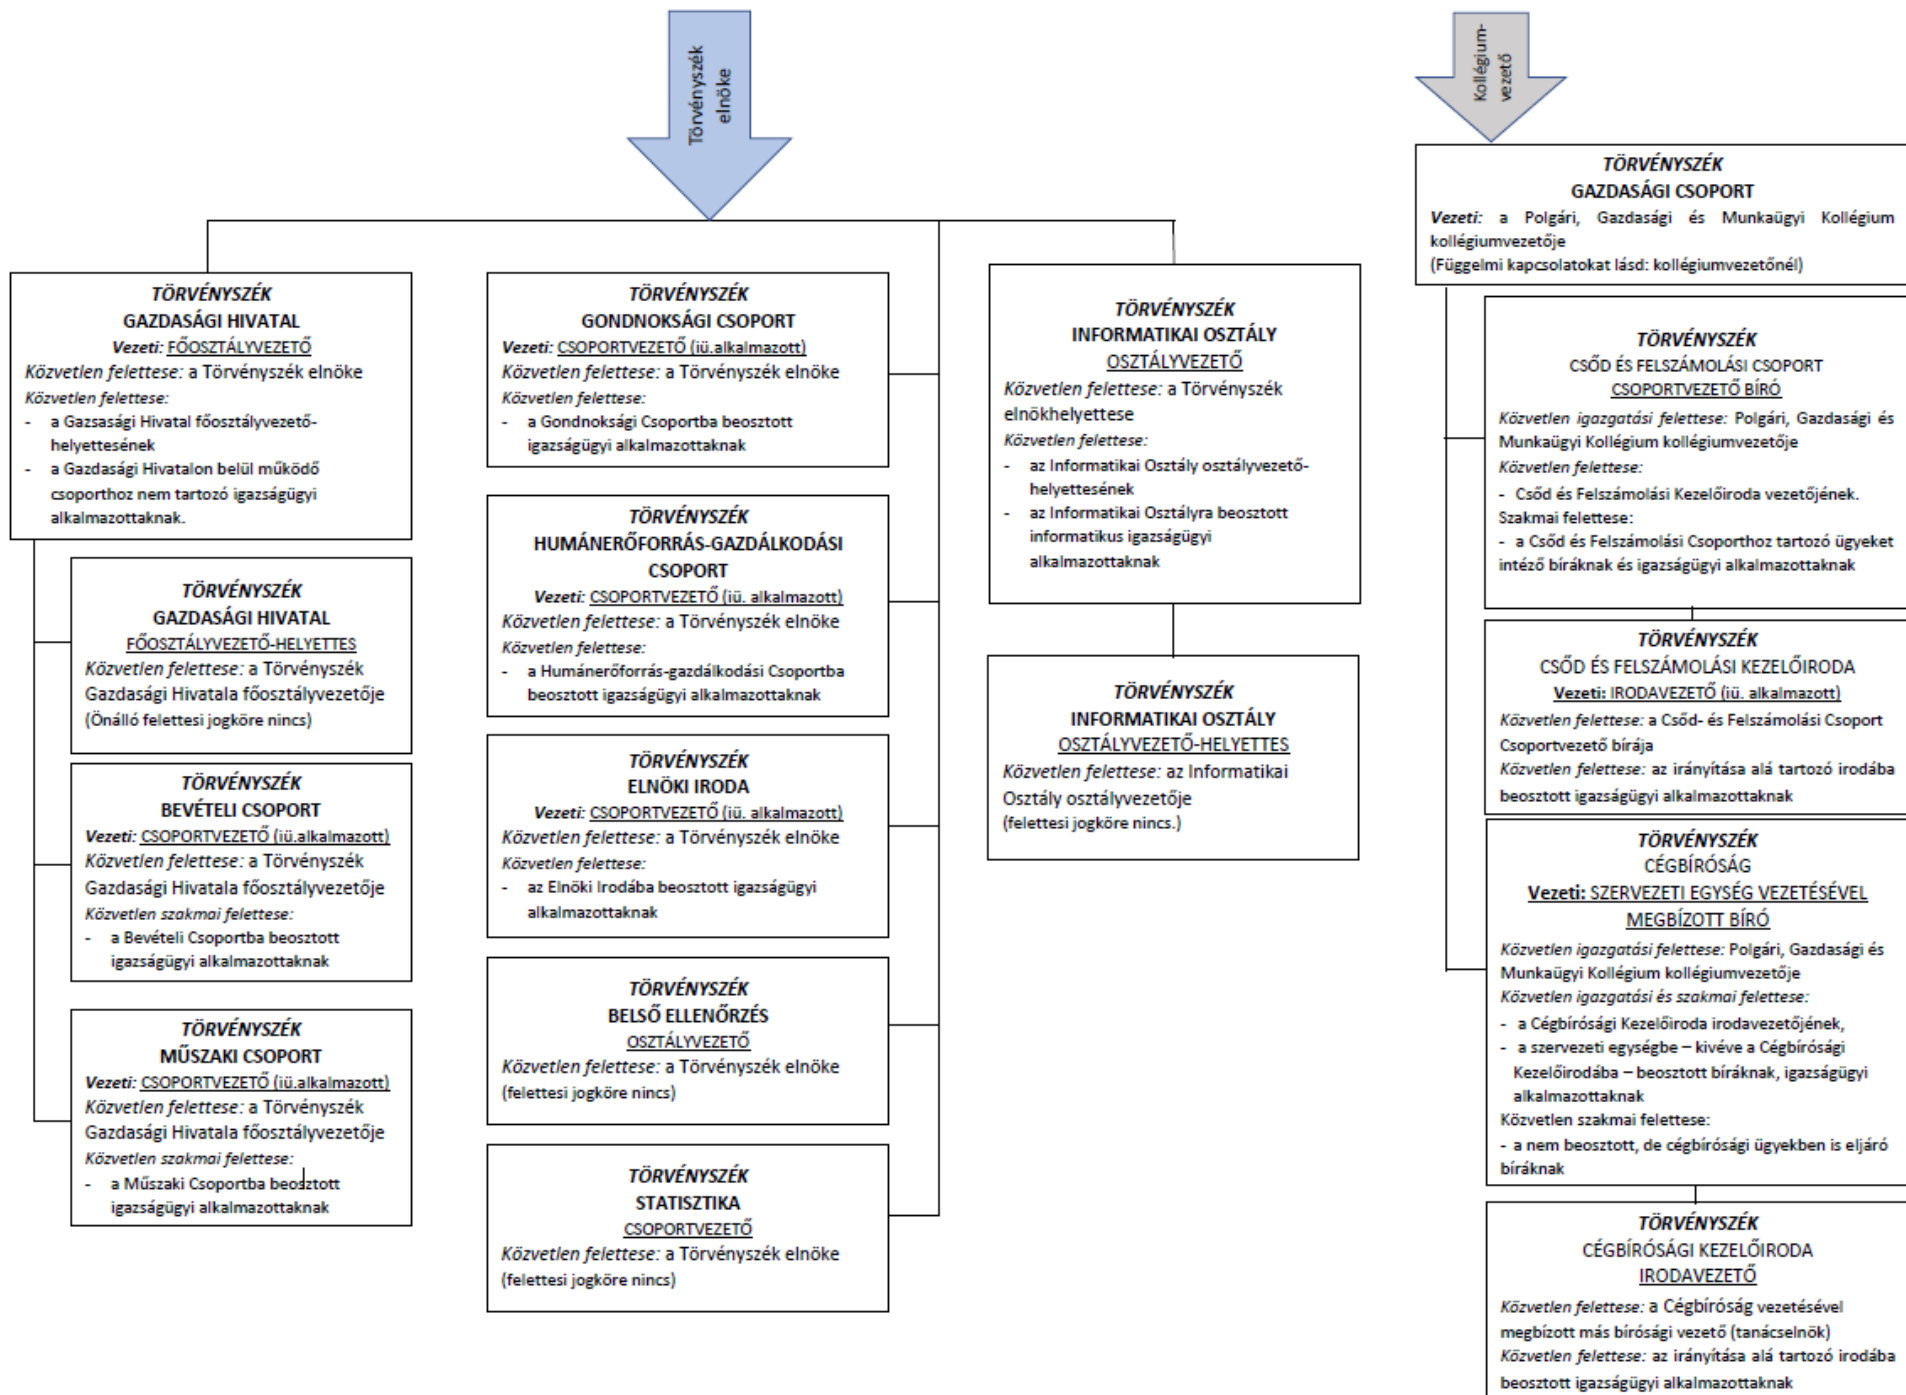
Törvényszék elnöke

Kollégium-vezető

TÖRVÉNYSZÉK
GAZDASÁGI HIVATAL
Vezeti: FŐOSZTÁLYVEZETŐ
Közvetlen felettese: a Törvényszék elnöke
Közvetlen felettese:
- a Gazsasági Hivatal főosztályvezető-helyettesének
- a Gazdasági Hivatalon belül működő csoporthoz nem tartozó igazságügyi alkalmazottaknak.

TÖRVÉNYSZÉK
GAZDASÁGI HIVATAL
FŐOSZTÁLYVEZETŐ-HELYETTES
Közvetlen felettese: a Törvényszék Gazdasági Hivatala főosztályvezetője
(Önálló felettesi jogköre nincs)

TÖRVÉNYSZÉK
BEVÉTELI CSOPORT
Vezeti: CSOPORTVEZETŐ (iü.alkalmazott)
Közvetlen felettese: a Törvényszék Gazdasági Hivatala főosztályvezetője
Közvetlen szakmai felettese:
- a Bevételi Csoportba beosztott igazságügyi alkalmazottaknak

TÖRVÉNYSZÉK
MŰSZAKI CSOPORT
Vezeti: CSOPORTVEZETŐ (iü.alkalmazott)
Közvetlen felettese: a Törvényszék Gazdasági Hivatala főosztályvezetője
Közvetlen szakmai felettese:
- a Műszaki Csoportba beosztott igazságügyi alkalmazottaknak

TÖRVÉNYSZÉK
GONDNOKSÁGI CSOPORT
Vezeti: CSOPORTVEZETŐ (iü.alkalmazott)
Közvetlen felettese: a Törvényszék elnöke
Közvetlen felettese:
- a Gondnoksági Csoportba beosztott igazságügyi alkalmazottaknak

TÖRVÉNYSZÉK
HUMÁNERŐFORRÁS-GAZDÁLKODÁSI CSOPORT
Vezeti: CSOPORTVEZETŐ (iü. alkalmazott)
Közvetlen felettese: a Törvényszék elnöke
Közvetlen felettese:
- a Humánerőforrás-gazdálkodási Csoportba beosztott igazságügyi alkalmazottaknak

TÖRVÉNYSZÉK
ELNÖKI IRODA
Vezeti: CSOPORTVEZETŐ (iü. alkalmazott)
Közvetlen felettese: a Törvényszék elnöke
Közvetlen felettese:
- az Elnöki Irodába beosztott igazságügyi alkalmazottaknak

TÖRVÉNYSZÉK
BELSŐ ELLENŐRZÉS
OSZTÁLYVEZETŐ
Közvetlen felettese: a Törvényszék elnöke
(felettesi jogköre nincs)

TÖRVÉNYSZÉK
STATISZTIKA
CSOPORTVEZETŐ
Közvetlen felettese: a Törvényszék elnöke
(felettesi jogköre nincs)

TÖRVÉNYSZÉK
INFORMATIKAI OSZTÁLY
OSZTÁLYVEZETŐ
Közvetlen felettese: a Törvényszék elnökhelyettese
Közvetlen felettese:
- az Informatikai Osztály osztályvezető-helyettesének
- az Informatikai Osztályra beosztott informatikus igazságügyi alkalmazottaknak

TÖRVÉNYSZÉK
INFORMATIKAI OSZTÁLY
OSZTÁLYVEZETŐ-HELYETTES
Közvetlen felettese: az Informatikai Osztály osztályvezetője
(felettesi jogköre nincs.)

TÖRVÉNYSZÉK
GAZDASÁGI CSOPORT
Vezeti: a Polgári, Gazdasági és Munkaügyi Kollégium kollégiumvezetője
(Függelmi kapcsolatokat lásd: kollégiumvezetőnél)

TÖRVÉNYSZÉK
CSŐD ÉS FELSZÁMOLÁSI CSOPORT
CSOPORTVEZETŐ BÍRÓ
Közvetlen igazgatási felettese: Polgári, Gazdasági és Munkaügyi Kollégium kollégiumvezetője
Közvetlen felettese:
- Csőd és Felszámolási Kezelőiroda vezetőjének.
Szakmai felettese:
- a Csőd és Felszámolási Csoporthoz tartozó ügyeket intéző bíráknak és igazságügyi alkalmazottaknak

TÖRVÉNYSZÉK
CSŐD ÉS FELSZÁMOLÁSI KEZELŐIRODA
Vezeti: IRODAVEZETŐ (iü. alkalmazott)
Közvetlen felettese: a Csőd- és Felszámolási Csoport Csoportvezető bírája
Közvetlen felettese: az irányítása alá tartozó irodába beosztott igazságügyi alkalmazottaknak

TÖRVÉNYSZÉK
CÉGBÍRÓSÁG
Vezeti: SZERVEZETI EGYSÉG VEZETÉSÉVEL MEGBÍZOTT BÍRÓ
Közvetlen igazgatási felettese: Polgári, Gazdasági és Munkaügyi Kollégium kollégiumvezetője
Közvetlen igazgatási és szakmai felettese:
- a Cégbírósági Kezelőiroda irodavezetőjének,
- a szervezeti egységbe – kivéve a Cégbírósági Kezelőirodába – beosztott bíráknak, igazságügyi alkalmazottaknak
Közvetlen szakmai felettese:
- a nem beosztott, de cégbírósági ügyekben is eljáró bíráknak

TÖRVÉNYSZÉK
CÉGBÍRÓSÁGI KEZELŐIRODA
IRODAVEZETŐ
Közvetlen felettese: a Cégbíróság vezetésével megbízott más bírósági vezető (tanácselnök)
Közvetlen felettese: az irányítása alá tartozó irodába beosztott igazságügyi alkalmazottaknak